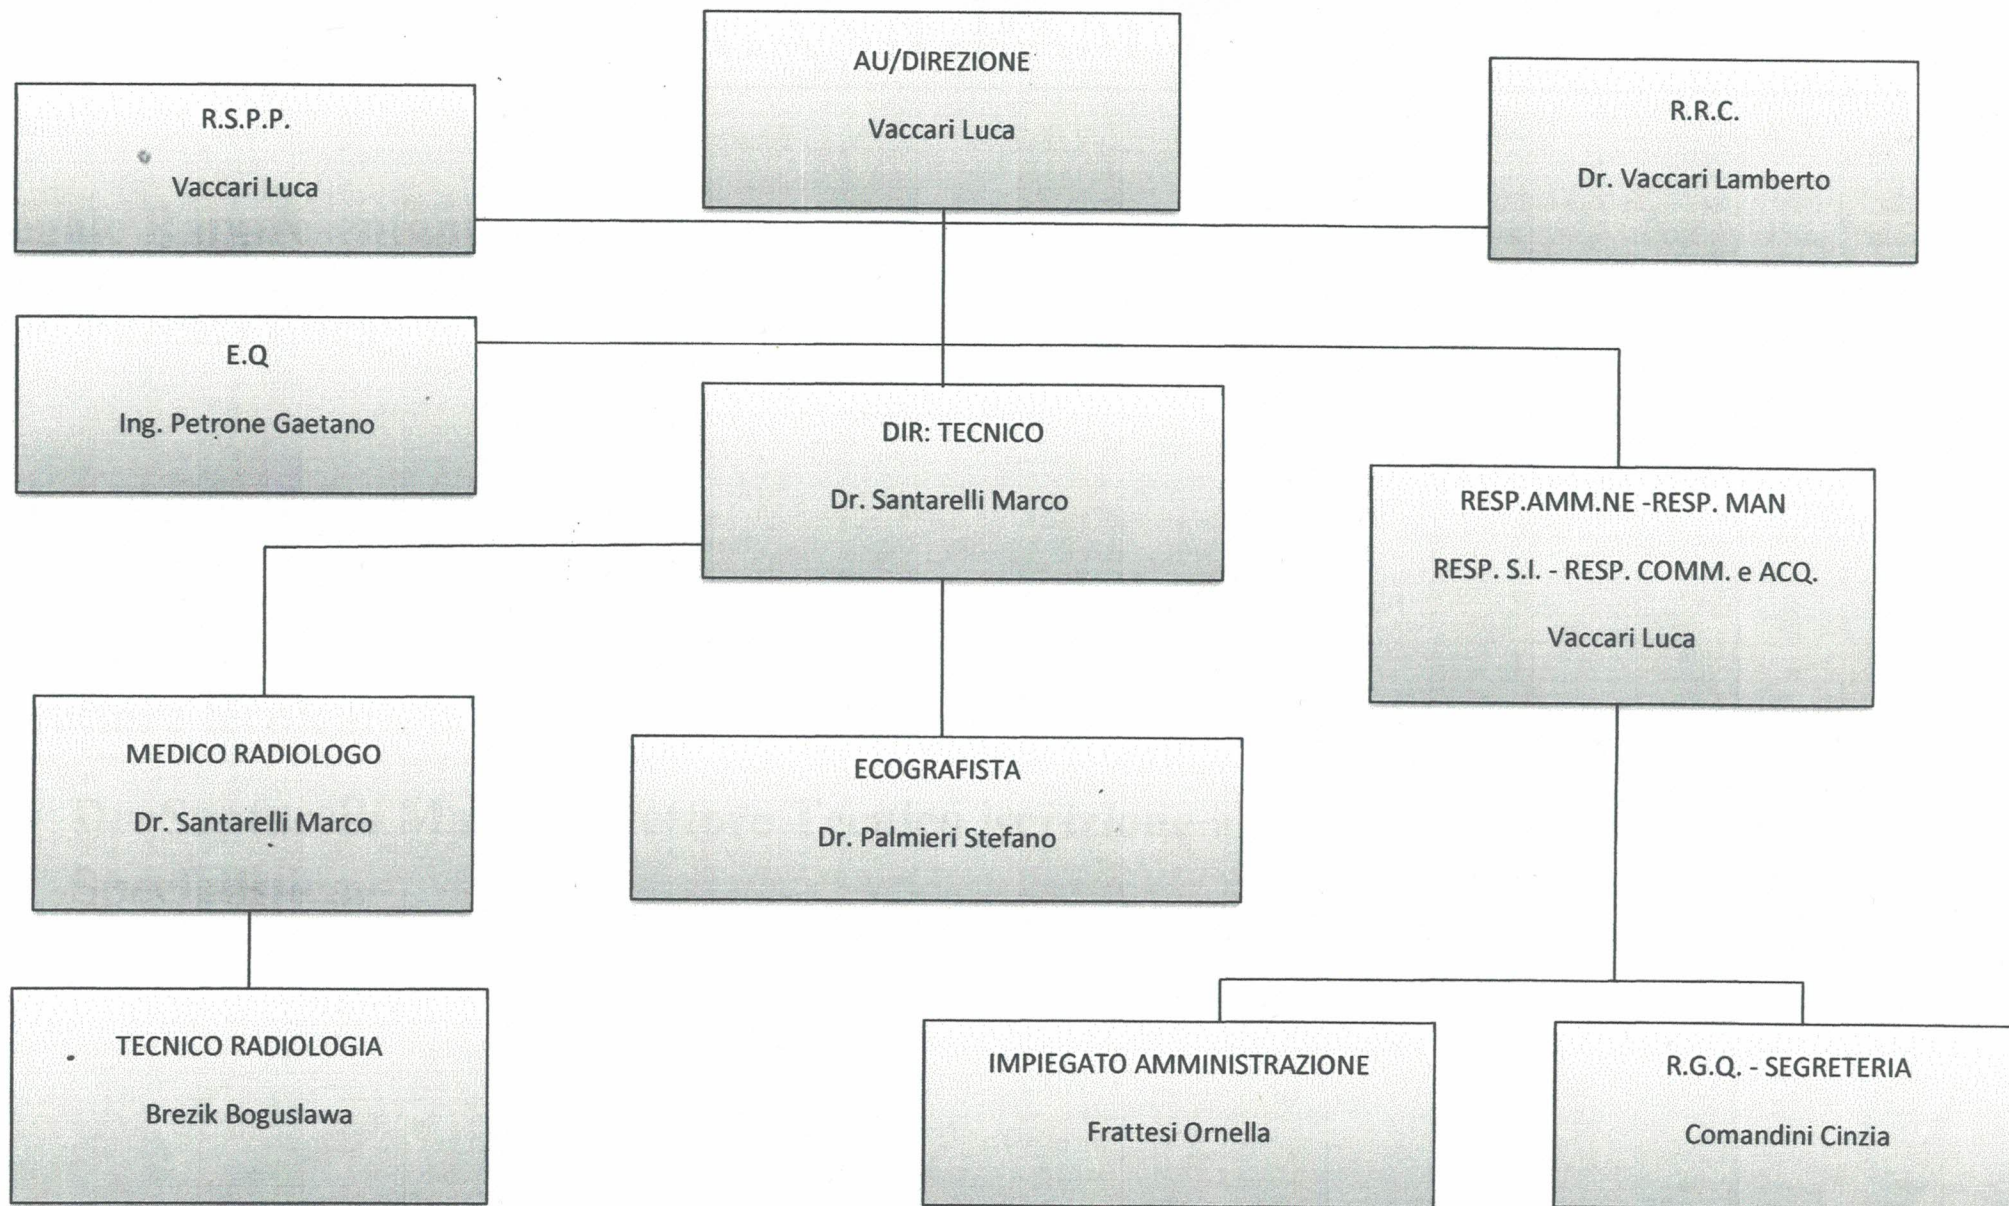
AU/DIREZIONE

Vaccari Luca

R.S.P.P.

Vaccari Luca

R.R.C.

Dr. Vaccari Lamberto

E.Q

Ing. Petrone Gaetano

DIR: TECNICO

Dr. Santarelli Marco

RESP.AMM.NE -RESP. MAN

RESP. S.I. - RESP. COMM. e ACQ.

Vaccari Luca

MEDICO RADIOLOGO

Dr. Santarelli Marco

ECOGRAFISTA

Dr. Palmieri Stefano

TECNICO RADIOLOGIA

Brezik Boguslawa

IMPIEGATO AMMINISTRAZIONE

Frattesi Ornella

R.G.Q. - SEGRETERIA

Comandini Cinzia